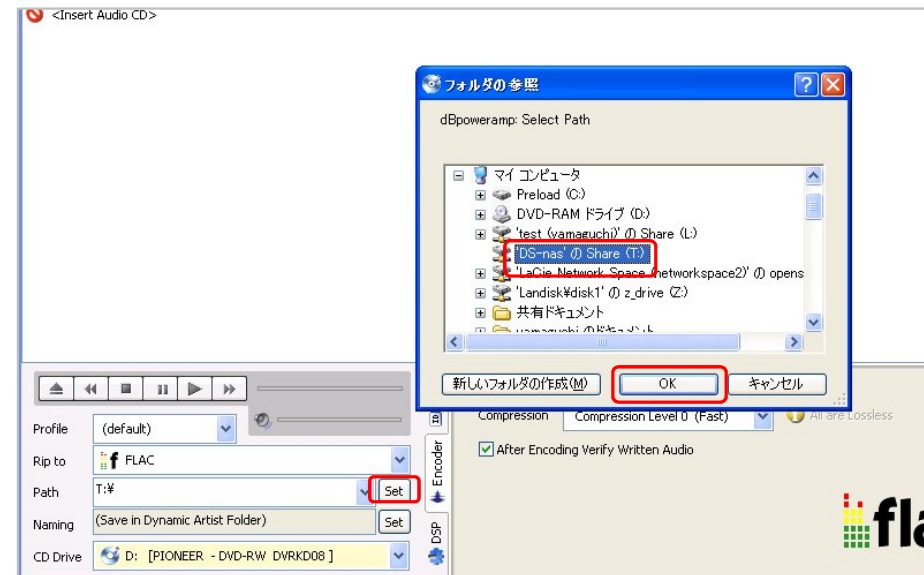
<Insert Audio CD>

フォルダの参照

dBpoweramp: Select Path

マイ コンピュータ
Preload (C:)
DVD-RAM ドライブ (D:)
'test (yamaguchi)' の Share (L:)
'DS-nas' の Share (T:)
'LaCie Network Space (networkspace2)' の opens
'Landisk¥disk1' の z_drive (Z:)
共有ドキュメント
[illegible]

新しいフォルダの作成(M)
OK
キャンセル

Profile (default)
Rip to FLAC
Path T:¥ Set
Naming (Save in Dynamic Artist Folder) Set
CD Drive D: [PIONEER - DVD-RW DVRKD08 ]

Encoder
DSP

Compression
Compression Level 0 (Fast)
All are Lossless
After Encoding Verify Written Audio

flac